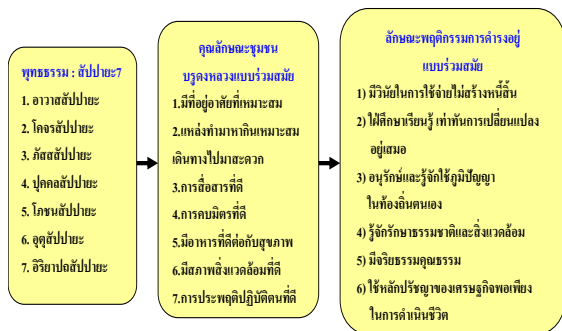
พุทธธรรม : สัปปายะ7

1. อาวาสสัปปายะ

2. โคจรสัปปายะ

3. ภัสสสัปปายะ

4. ปุคคลสัปปายะ

5. โภชนสัปปายะ

6. อุตุสัปปายะ

7. อิริยาปถสัปปายะ

คุณลักษณะชุมชน บรูคหลวงแบบร่วมสมัย

1.มีที่อยู่อาศัยที่เหมาะสม

2.แหล่งทำมาหากินเหมาะสม เดินทางไปมาสะดวก

3.การสื่อสารที่ดี

4.การคบมิตรที่ดี

5.มีอาหารที่ดีต่อกับสุขภาพ

6.มีสภาพสิ่งแวดล้อมที่ดี

7.การประพฤติปฏิบัติตนที่ดี

ลักษณะพฤติกรรมการดำรงอยู่ แบบร่วมสมัย

1) มีวินัยในการใช้จ่ายไม่สร้างหนี้สิน

2) ใฝ่ศึกษาเรียนรู้ เท่าทันการเปลี่ยนแปลง อยู่เสมอ

3) อนุรักษ์และรู้จักใช้ภูมิปัญญา ในท้องถิ่นตนเอง

4) รู้จักรักษาธรรมชาติและสิ่งแวดล้อม

5) มีจริยธรรมคุณธรรม

6) ใช้หลักปรัชญาของเศรษฐกิจพอเพียง ในการดำเนินชีวิต